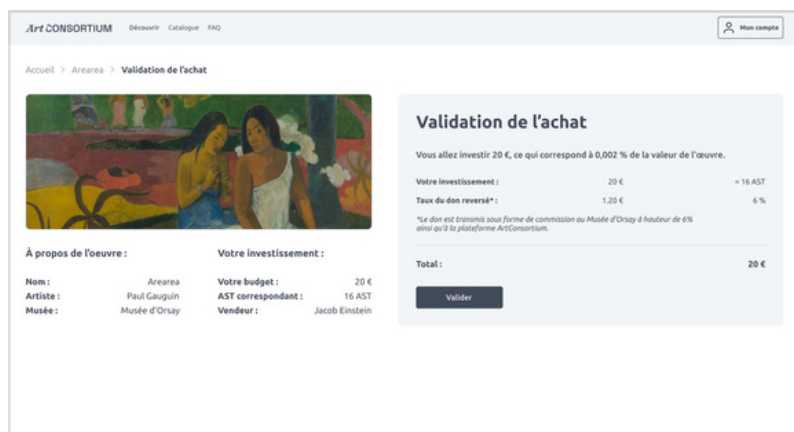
Art CONSORTIUM Découvrir Catalogue FAQ

Mon compte

Accueil > Arearea > Validation de l'achat

À propos de l'oeuvre :

| | |
|---|---|
| Nom : | Arearea |
| Artiste : | Paul Gauguin |
| Musée : | Musée d'Orsay |

Votre investissement :

| | |
|---|---|
| Votre budget : | 20 € |
| AST correspondant : | 16 AST |
| Vendeur : | Jacob Einstein |

Validation de l'achat

Vous allez investir 20 €, ce qui correspond à 0,002 % de la valeur de l'œuvre.

| | | |
|---|---|---|
| Votre investissement : | 20 € | = 16 AST |
| Taux du don reversé* : | 1.20 € | 6 % |

*Le don est transmis sous forme de commission au Musée d'Orsay à hauteur de 6% ainsi qu'à la plateforme ArtConsortium.

Total : 20 €

Valider